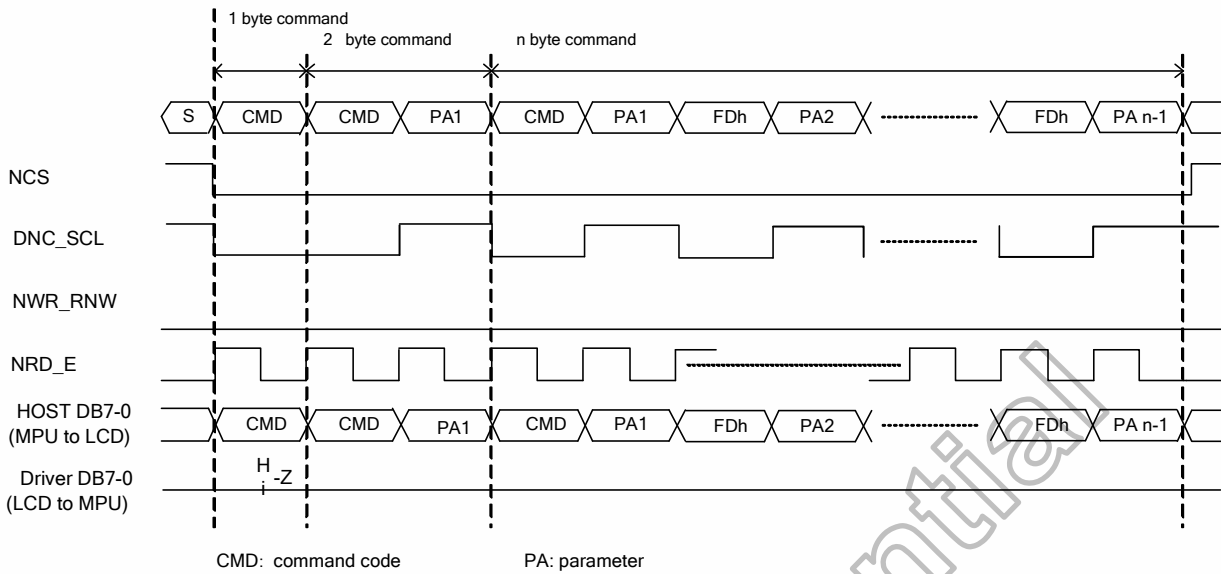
1 byte command
2 byte command
n byte command

S
CMD
CMD
PA1
CMD
PA1
FDh
PA2
FDh
PA n-1

NCS
DNC_SCL
NWR_RNW
NRD_E
HOST DB7-0 (MPU to LCD)
CMD
CMD
PA1
CMD
PA1
FDh
PA2
FDh
PA n-1
Driver DB7-0 (LCD to MPU)
Hi-Z

CMD: command code
PA: parameter

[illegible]ntial